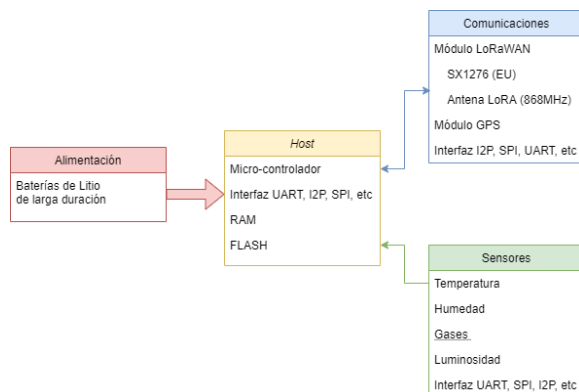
Comunicaciones
Módulo LoRaWAN
SX1276 (EU)
Antena LoRA (868MHz)
Módulo GPS
Interfaz I2P, SPI, UART, etc

Alimentación
Baterías de Litio de larga duración

Host
Micro-controlador
Interfaz UART, I2P, SPI, etc
RAM
FLASH

Sensores
Temperatura
Humedad
Gases
Luminosidad
Interfaz UART, SPI, I2P, etc